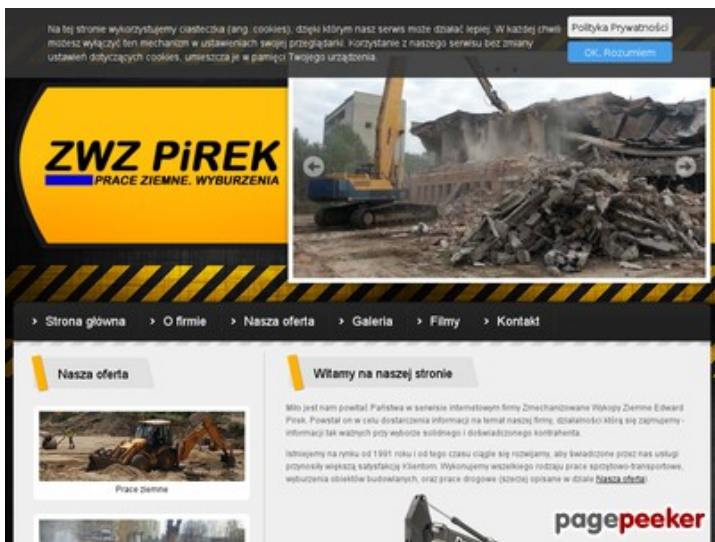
Na tej stronie wykorzystujemy ciasteczka (ang. cookies), dzięki którym nasz serwis może działać lepiej. W każdej chwili możesz wyłączyć ten mechanizm w ustawieniach swojej przeglądarki. Korzystanie z naszego serwisu bez zmiany ustawień dotyczących cookies, umieszcza je w pamięci Twojego urządzenia.

Polityka Prywatności

OK, Rozumiem

ZWZ PiREK

PRACE ZIEMNE. WYBURZENIA

› Strona główna › O firmie › Nasza oferta › Galeria › Filmy › Kontakt

Nasza oferta

Prace ziemne

Witamy na naszej stronie

Miło jest nam powitać Państwa w serwisie internetowym firmy Zmechanizowane Wykopy Ziemne Edward Pirek. Powstał on w celu dostarczenia informacji na temat naszej firmy, działalności którą się zajmujemy - informacji tak ważnych przy wyborze solidnego i doświadczonego kontrahenta.

Istniejemy na rynku od 1991 roku i od tego czasu ciągle się rozwijamy, aby świadczone przez nas usługi przynosiły większą satysfakcję Klientom. Wykonujemy wszelkiego rodzaju prace sprzętowo-transportowe, wyburzenia obiektów budowlanych, oraz prace drogowe (szerzej opisane w dziale Nasza oferta).

pagepeeker